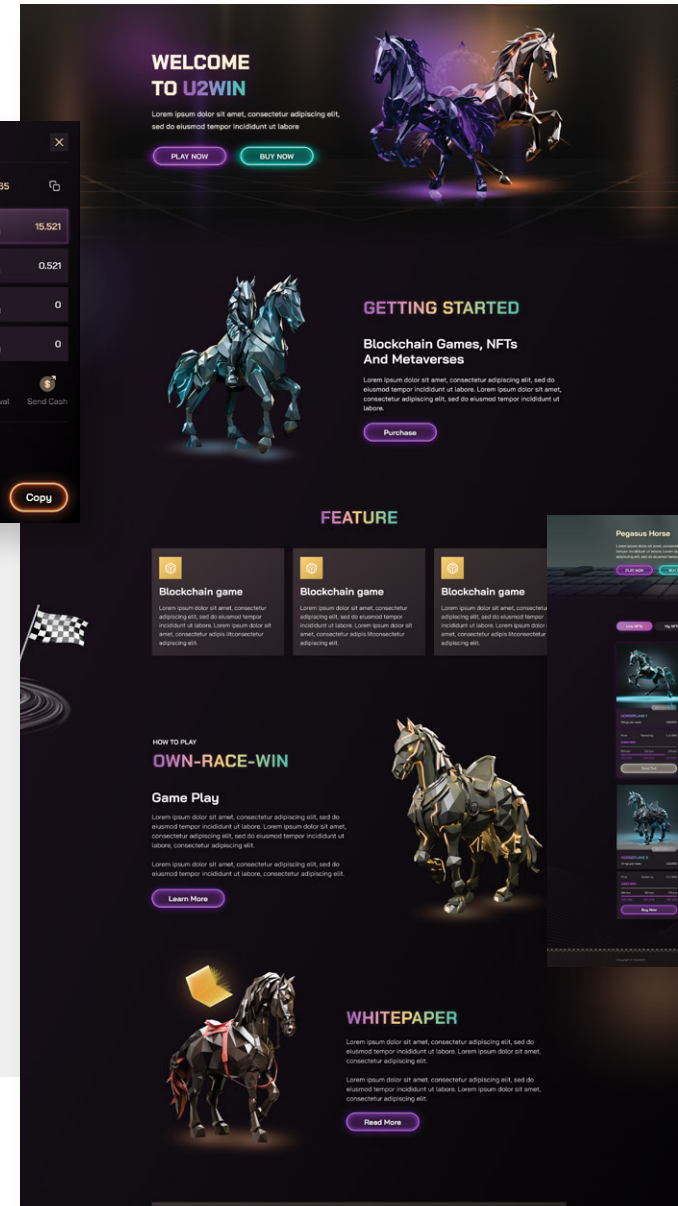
WELCOME
TO U2WIN

Lorem ipsum dolor sit amet, consectetur adipiscing elit, sed do eiusmod tempor incididunt ut labore

PLAY NOW
BUY NOW

35
15.521
0.521
0
0
val
Send Cash
Copy

GETTING STARTED

Blockchain Games, NFTs And Metaverses

Lorem ipsum dolor sit amet, consectetur adipiscing elit, sed do eiusmod tempor incididunt ut labore. Lorem ipsum dolor sit amet, consectetur adipiscing elit, sed do eiusmod tempor incididunt ut labore.

Purchase

FEATURE

Blockchain game
Lorem ipsum dolor sit amet, consectetur adipiscing elit, sed do eiusmod tempor incididunt ut labore. Lorem ipsum dolor sit amet, consectetur adipis litconsectetur adipiscing elit.

Blockchain game
Lorem ipsum dolor sit amet, consectetur adipiscing elit, sed do eiusmod tempor incididunt ut labore. Lorem ipsum dolor sit amet, consectetur adipis litconsectetur adipiscing elit.

Blockchain game
Lorem ipsum dolor sit amet, consectetur adipiscing elit, sed do eiusmod tempor incididunt ut labore. Lorem ipsum dolor sit amet, consectetur adipis litconsectetur adipiscing elit.

Pegasus Horse
PLAY NOW
BUY
Live NFTs
My NFT
HORSEPLANE 1
Buy Now
HORSEPLANE 2
Buy Now

HOW TO PLAY
OWN-RACE-WIN

Game Play

Lorem ipsum dolor sit amet, consectetur adipiscing elit, sed do eiusmod tempor incididunt ut labore. Lorem ipsum dolor sit amet, consectetur adipiscing elit, sed do eiusmod tempor incididunt ut labore, consectetur adipiscing elit.

Lorem ipsum dolor sit amet, consectetur adipiscing elit, sed do eiusmod tempor incididunt ut labore, consectetur adipiscing elit.

Learn More

WHITEPAPER

Lorem ipsum dolor sit amet, consectetur adipiscing elit, sed do eiusmod tempor incididunt ut labore. Lorem ipsum dolor sit amet, consectetur adipiscing elit.

Lorem ipsum dolor sit amet, consectetur adipiscing elit, sed do eiusmod tempor incididunt ut labore. Lorem ipsum dolor sit amet, consectetur adipiscing elit.

Read More